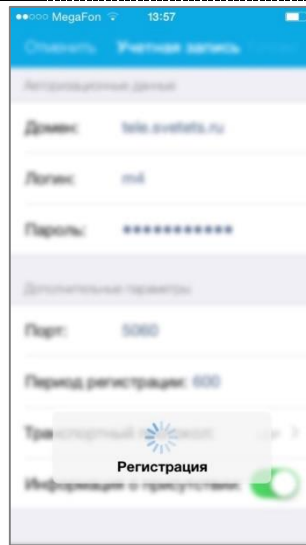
●●○○○ MegaFon 13:57

Отменить Учетная запись

Авторизационные данные

Домен: tele.svetets.ru

Логин: m4

Пароль: ●●●●●●●●●●●

Дополнительные параметры

Порт: 5060

Период регистрации: 600

Тра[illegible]

Регистрация

Информация о присутствии